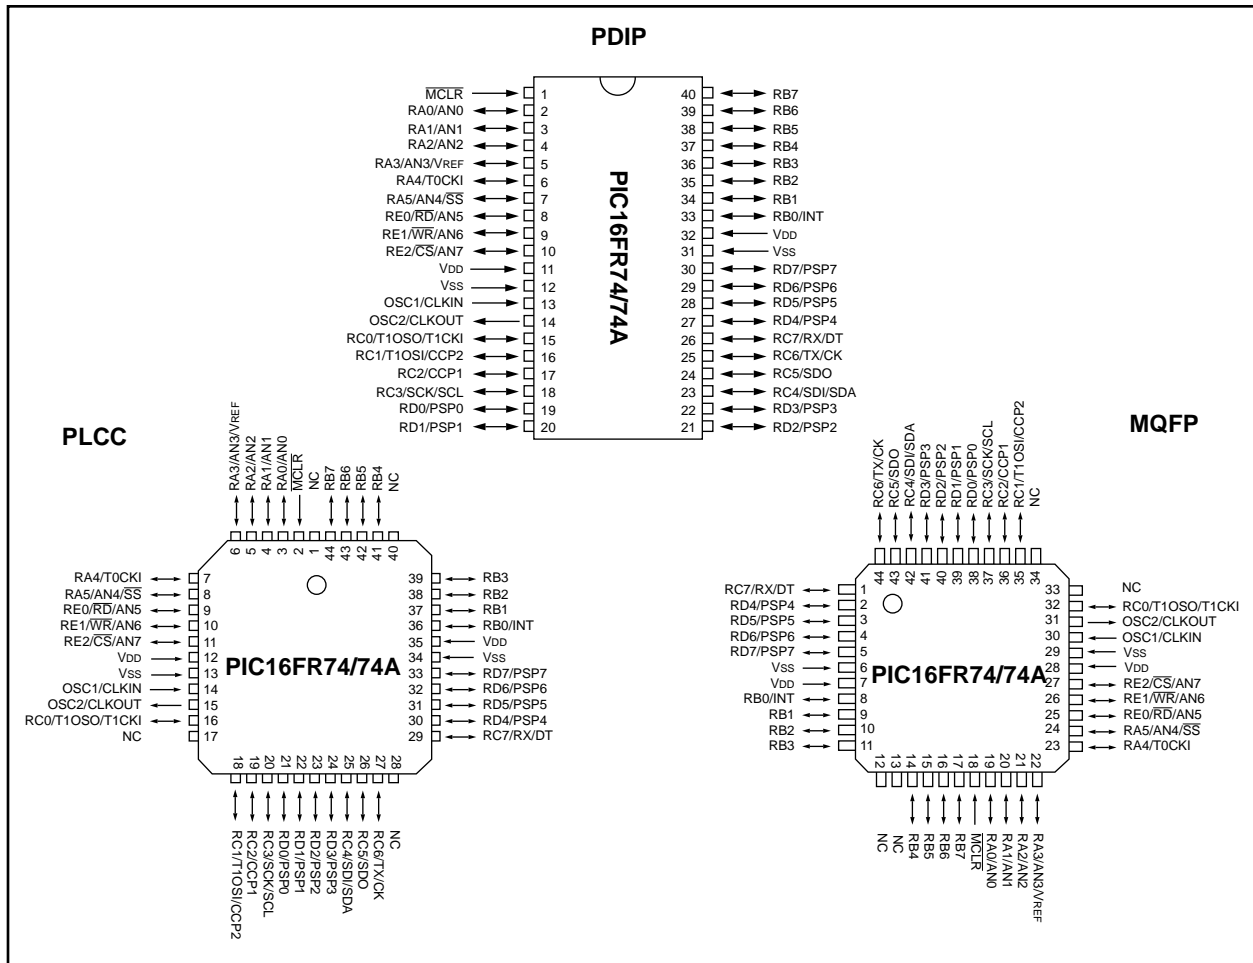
PDIP

PIC16FR74/74A

$\overline{MCLR}$ 1
RA0/AN0 2
RA1/AN1 3
RA2/AN2 4
RA3/AN3/VREF 5
RA4/T0CKI 6
RA5/AN4/$\overline{SS}$ 7
RE0/$\overline{RD}$/AN5 8
RE1/$\overline{WR}$/AN6 9
RE2/$\overline{CS}$/AN7 10
VDD 11
VSS 12
OSC1/CLKIN 13
OSC2/CLKOUT 14
RC0/T1OSO/T1CKI 15
RC1/T1OSI/CCP2 16
RC2/CCP1 17
RC3/SCK/SCL 18
RD0/PSP0 19
RD1/PSP1 20

40 RB7
39 RB6
38 RB5
37 RB4
36 RB3
35 RB2
34 RB1
33 RB0/INT
32 VDD
31 VSS
30 RD7/PSP7
29 RD6/PSP6
28 RD5/PSP5
27 RD4/PSP4
26 RC7/RX/DT
25 RC6/TX/CK
24 RC5/SDO
23 RC4/SDI/SDA
22 RD3/PSP3
21 RD2/PSP2

PLCC

RA3/AN3/VREF 6
RA2/AN2 5
RA1/AN1 4
RA0/AN0 3
$\overline{MCLR}$ 2
NC 1
RB7 44
RB6 43
RB5 42
RB4 41
NC 40

RA4/T0CKI 7
RA5/AN4/$\overline{SS}$ 8
RE0/$\overline{RD}$/AN5 9
RE1/$\overline{WR}$/AN6 10
RE2/$\overline{CS}$/AN7 11
VDD 12
VSS 13
OSC1/CLKIN 14
OSC2/CLKOUT 15
RC0/T1OSO/T1CKI 16
NC 17

PIC16FR74/74A

39 RB3
38 RB2
37 RB1
36 RB0/INT
35 VDD
34 VSS
33 RD7/PSP7
32 RD6/PSP6
31 RD5/PSP5
30 RD4/PSP4
29 RC7/RX/DT

18 RC1/T1OSI/CCP2
19 RC2/CCP1
20 RC3/SCK/SCL
21 RD0/PSP0
22 RD1/PSP1
23 RD2/PSP2
24 RD3/PSP3
25 RC4/SDI/SDA
26 RC5/SDO
27 RC6/TX/CK
28 NC

MQFP

RC6/TX/CK 44
RC5/SDO 43
RC4/SDI/SDA 42
RD3/PSP3 41
RD2/PSP2 40
RD1/PSP1 39
RD0/PSP0 38
RC3/SCK/SCL 37
RC2/CCP1 36
RC1/T1OSI/CCP2 35
NC 34

RC7/RX/DT 1
RD4/PSP4 2
RD5/PSP5 3
RD6/PSP6 4
RD7/PSP7 5
VSS 6
VDD 7
RB0/INT 8
RB1 9
RB2 10
RB3 11

PIC16FR74/74A

33 NC
32 RC0/T1OSO/T1CKI
31 OSC2/CLKOUT
30 OSC1/CLKIN
29 VSS
28 VDD
27 RE2/$\overline{CS}$/AN7
26 RE1/$\overline{WR}$/AN6
25 RE0/$\overline{RD}$/AN5
24 RA5/AN4/$\overline{SS}$
23 RA4/T0CKI

12 NC
13 NC
14 RB4
15 RB5
16 RB6
17 RB7
18 $\overline{MCLR}$
19 RA0/AN0
20 RA1/AN1
21 RA2/AN2
22 RA3/AN3/VREF